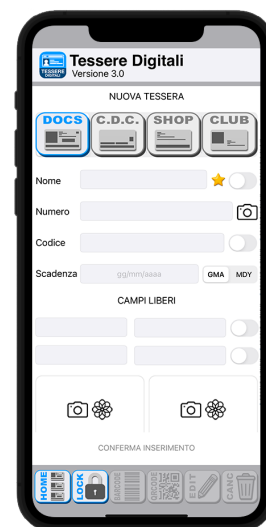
TESSERE DIGITALI
Tessere Digitali
Versione 3.0

NUOVA TESSERA

DOCS
C.D.C.
SHOP
CLUB

Nome

Numero

Codice

Scadenza gg/mm/aaaa GMA MDY

CAMPI LIBERI

CONFERMA INSERIMENTO

HOME
LOCK
BARCODE
QRCODE
EDIT
CANC